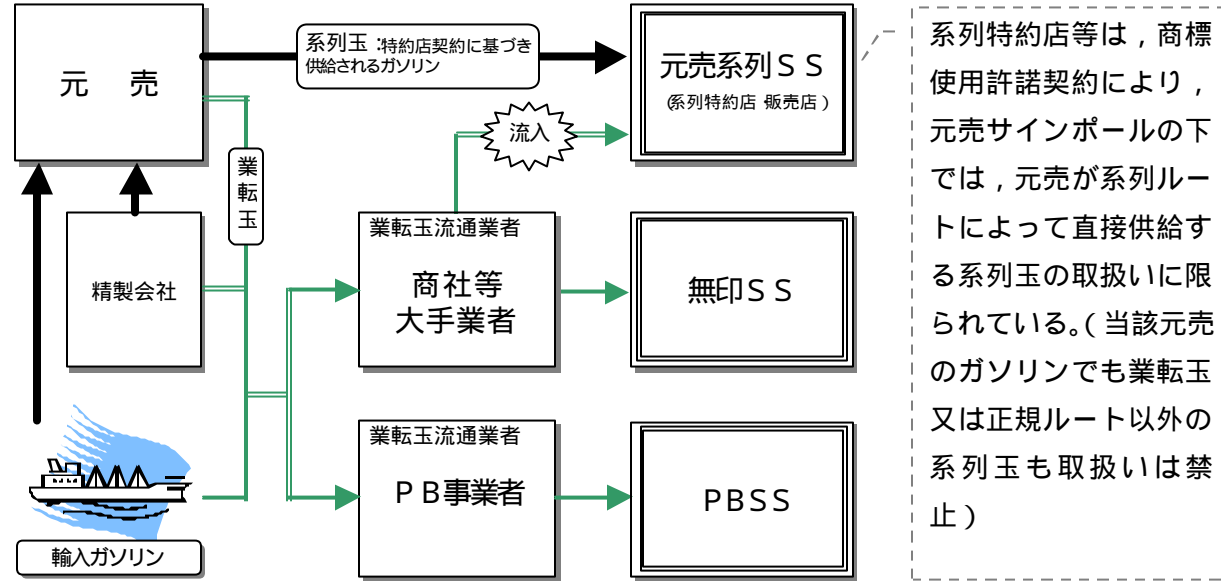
元　売

系列玉：特約店契約に基づき供給されるガソリン

元売系列ＳＳ
（系列特約店 販売店）

系列特約店等は，商標使用許諾契約により，元売サインポールの下では，元売が系列ルートによって直接供給する系列玉の取扱いに限られている。（当該元売のガソリンでも業転玉又は正規ルート以外の系列玉も取扱いは禁止）

流入

業転玉

業転玉流通業者
商社等
大手業者

精製会社

無印ＳＳ

業転玉流通業者
ＰＢ事業者

ＰＢＳＳ

輸入ガソリン